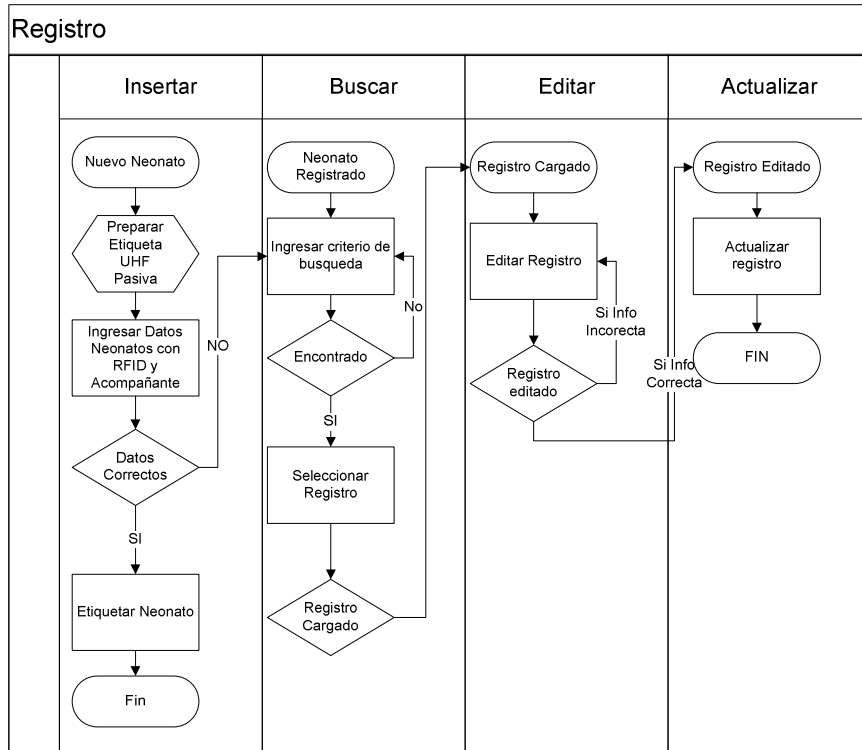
Registro

Insertar

Nuevo Neonato

Preparar Etiqueta UHF Pasiva

Ingresar Datos Neonatos con RFID y Acompañante

NO

Datos Correctos

SI

Etiquetar Neonato

Fin

Buscar

Neonato Registrado

Ingresar criterio de busqueda

No

Encontrado

SI

Seleccionar Registro

Registro Cargado

Editar

Registro Cargado

Editar Registro

Si Info Incorecta

Registro editado

Si Info Correcta

Actualizar

Registro Editado

Actualizar registro

FIN